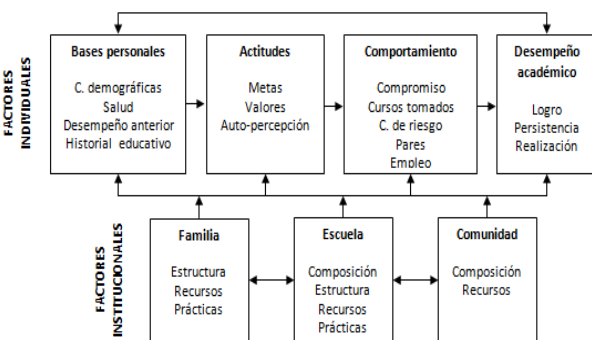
FACTORES INDIVIDUALES

Bases personales

C. demográficas
Salud
Desempeño anterior
Historial educativo

Actitudes

Metas
Valores
Auto-percepción

Comportamiento

Compromiso
Cursos tomados
C. de riesgo
Pares
Empleo

Desempeño académico

Logro
Persistencia
Realización

FACTORES INSTITUCIONALES

Familia

Estructura
Recursos
Prácticas

Escuela

Composición
Estructura
Recursos
Prácticas

Comunidad

Composición
Recursos